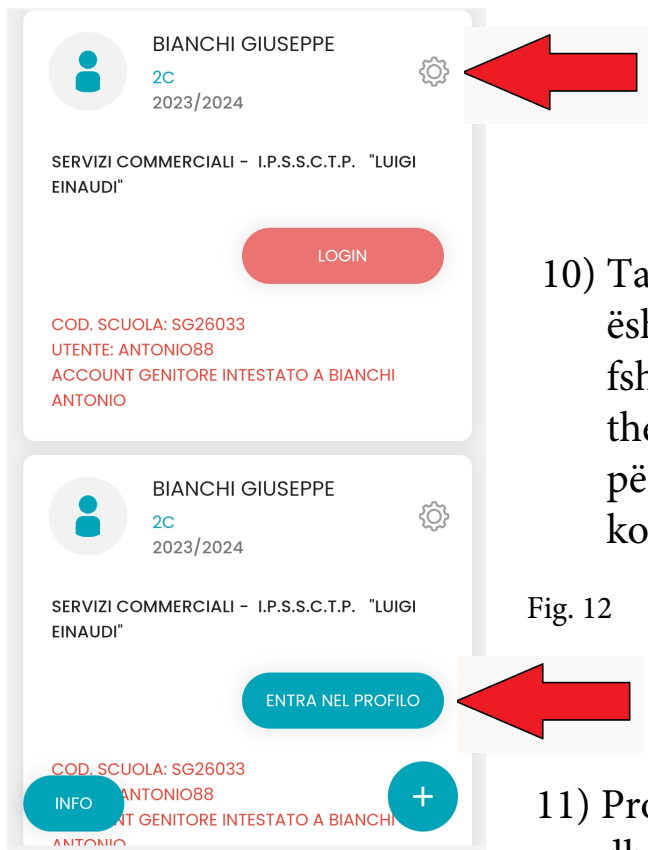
BIANCHI GIUSEPPE
2C
2023/2024

SERVIZI COMMERCIALI - I.P.S.S.C.T.P. "LUIGI EINAUDI"

LOGIN

COD. SCUOLA: SG26033
UTENTE: ANTONIO88
ACCOUNT GENITORE INTESTATO A BIANCHI ANTONIO

BIANCHI GIUSEPPE
2C
2023/2024

SERVIZI COMMERCIALI - I.P.S.S.C.T.P. "LUIGI EINAUDI"

ENTRA NEL PROFILO

COD. SCUOLA: SG26033
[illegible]ANTONIO88
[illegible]NT GENITORE INTESTATO A BIANCHI
ANTONIO

INFO

+

10) Ta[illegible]
ësh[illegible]
fsh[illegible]
the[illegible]
pë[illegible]
ko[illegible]

Fig. 12

11) Pro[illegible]
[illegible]